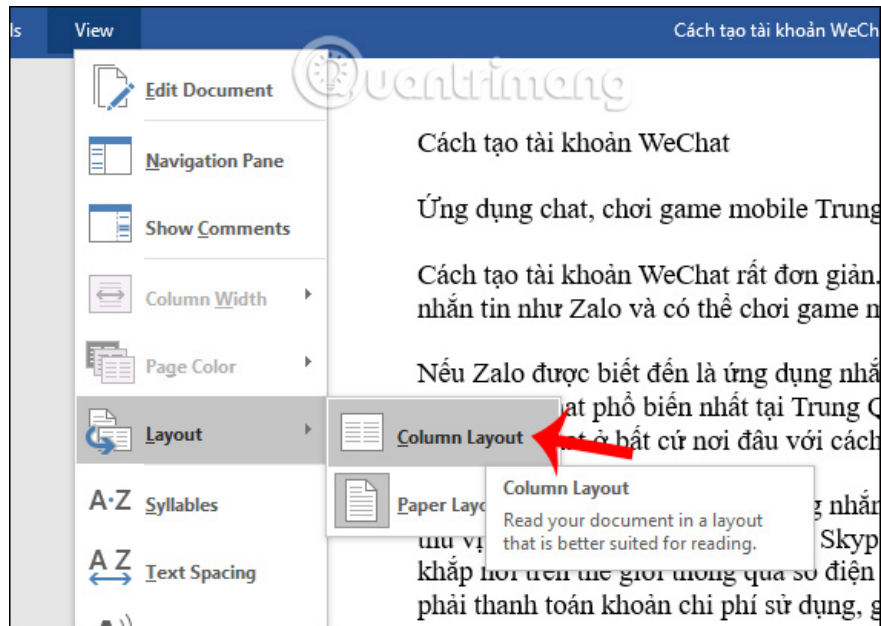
ls View Cách tạo tài khoản WeCh

Quantrimang

Edit Document

Navigation Pane

Show Comments

Column Width

Page Color

Layout

Syllables

Text Spacing

Column Layout

Paper Layo

Column Layout

Read your document in a layout that is better suited for reading.

Cách tạo tài khoản WeChat

Ứng dụng chat, chơi game mobile Trung

Cách tạo tài khoản WeChat rất đơn giản. nhắn tin như Zalo và có thể chơi game n

Nếu Zalo được biết đến là ứng dụng nhắ at phổ biến nhất tại Trung Q t ở bất cứ nơi đâu với cách

g nhắn thu vị Skyp khắp nơi trên thế giới thông qua số điện phải thanh toán khoản chi phí sử dụng, g